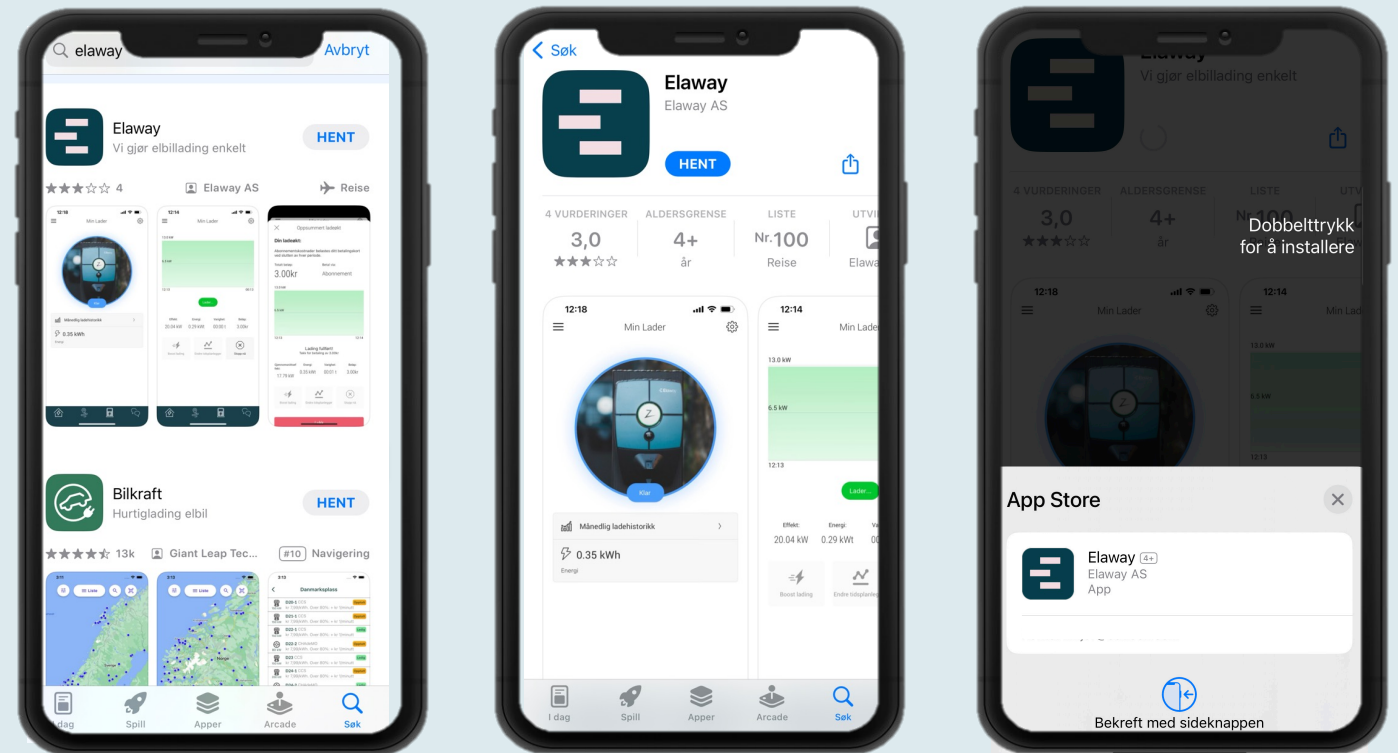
elaway
Avbryt

Elaway
Vi gjør elbillading enkelt
HENT
4
Elaway AS
Reise

12:18
Min Lader
Månedlig ladehistorikk
0.35 kWh

12:14
Min Lader

Oppsummert ladekt
Din ladeokt:
3.00kr
Abonnement
Lading fullført

Bilkraft
Hurtiglading elbil
HENT
13k
Giant Leap Tec...
#10
Navigering

Liste
Liste
Danmarksplass

I dag
Spill
Apper
Arcade
Søk

Søk
Elaway
Elaway AS
HENT
4 VURDERINGER
3,0
ALDERSGRENSE
4+
år
LISTE
Nr.100
Reise
UTVI
Elawa

12:18
Min Lader
Klar
Månedlig ladehistorikk
0.35 kWh
Energi

12:14
Min Lader
13.0 kW
6.5 kW
12:13
Lader...
Effekt:
20.04 kW
Energi:
0.29 kWt
Boost lading
Endre tidsplanleg

I dag
Spill
Apper
Arcade
Søk

Elaway
Vi gjør elbillading enkelt
4 VURDERINGER
3,0
ALDERSGRENSE
4+
år
LISTE
UTV
Dobbelttrykk for å installere
12:18
Min Lader
12:14
Min Lad
13.0 kW
6.5 kW

App Store
Elaway 4+
Elaway AS
App

Bekreft med sideknappen